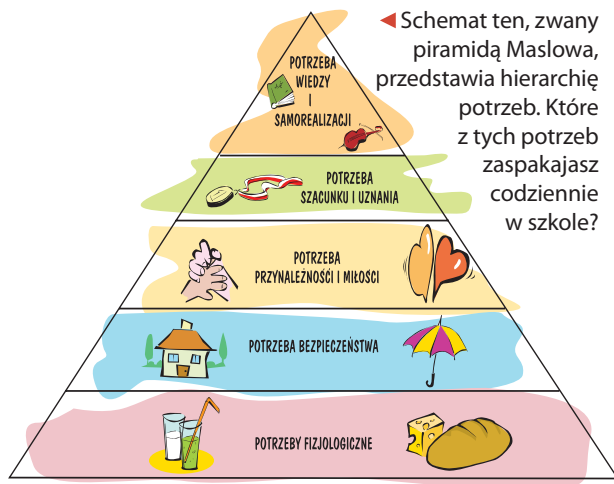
Schemat ten, zwany piramidą Maslowa, przedstawia hierarchię potrzeb. Które z tych potrzeb zaspakajasz codziennie w szkole?

POTRZEBA WIEDZY I SAMOREALIZACJI

POTRZEBA SZACUNKU I UZNANIA

POTRZEBA PRZYNALEŻNOŚCI I MIŁOŚCI

POTRZEBA BEZPIECZEŃSTWA

POTRZEBY FIZJOLOGICZNE